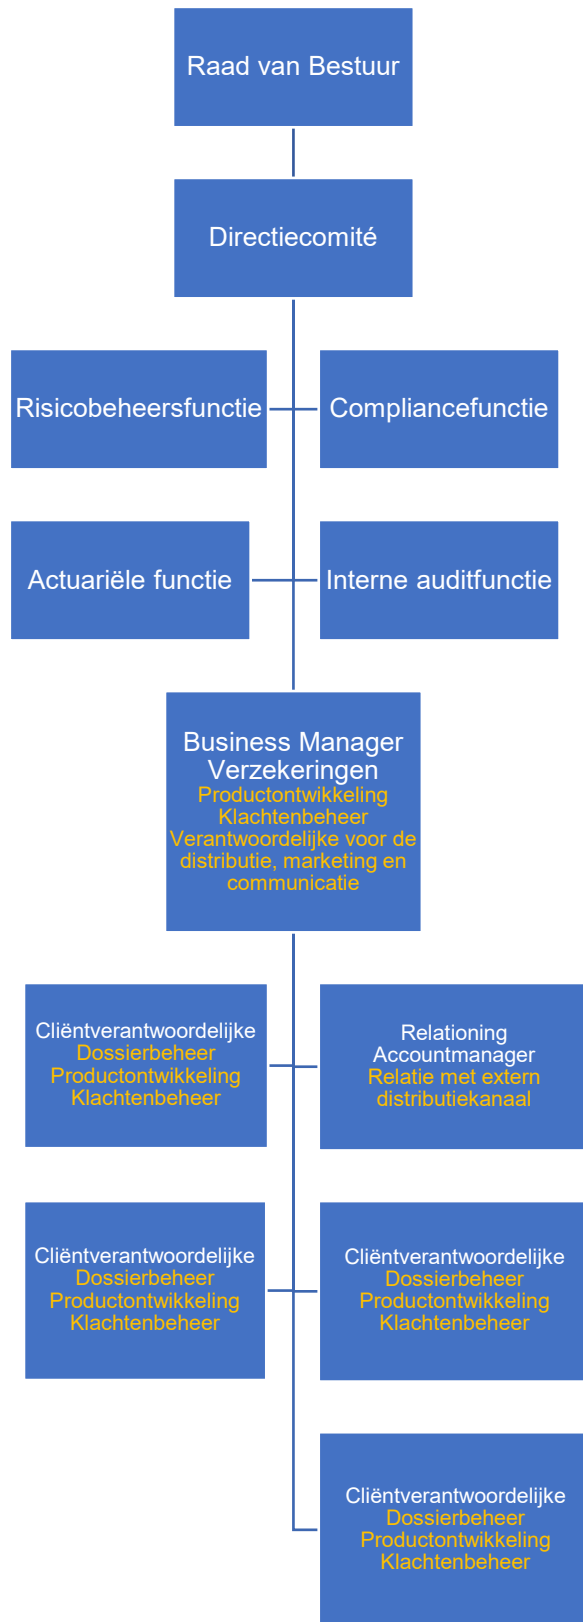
Raad van Bestuur

Directiecomité

Risicobeheersfunctie

Compliancefunctie

Actuariële functie

Interne auditfunctie

Business Manager Verzekeringen
Productontwikkeling
Klachtenbeheer
Verantwoordelijke voor de distributie, marketing en communicatie

Cliëntverantwoordelijke
Dossierbeheer
Productontwikkeling
Klachtenbeheer

Relationing Accountmanager
Relatie met extern distributiekanaal

Cliëntverantwoordelijke
Dossierbeheer
Productontwikkeling
Klachtenbeheer

Cliëntverantwoordelijke
Dossierbeheer
Productontwikkeling
Klachtenbeheer

Cliëntverantwoordelijke
Dossierbeheer
Productontwikkeling
Klachtenbeheer